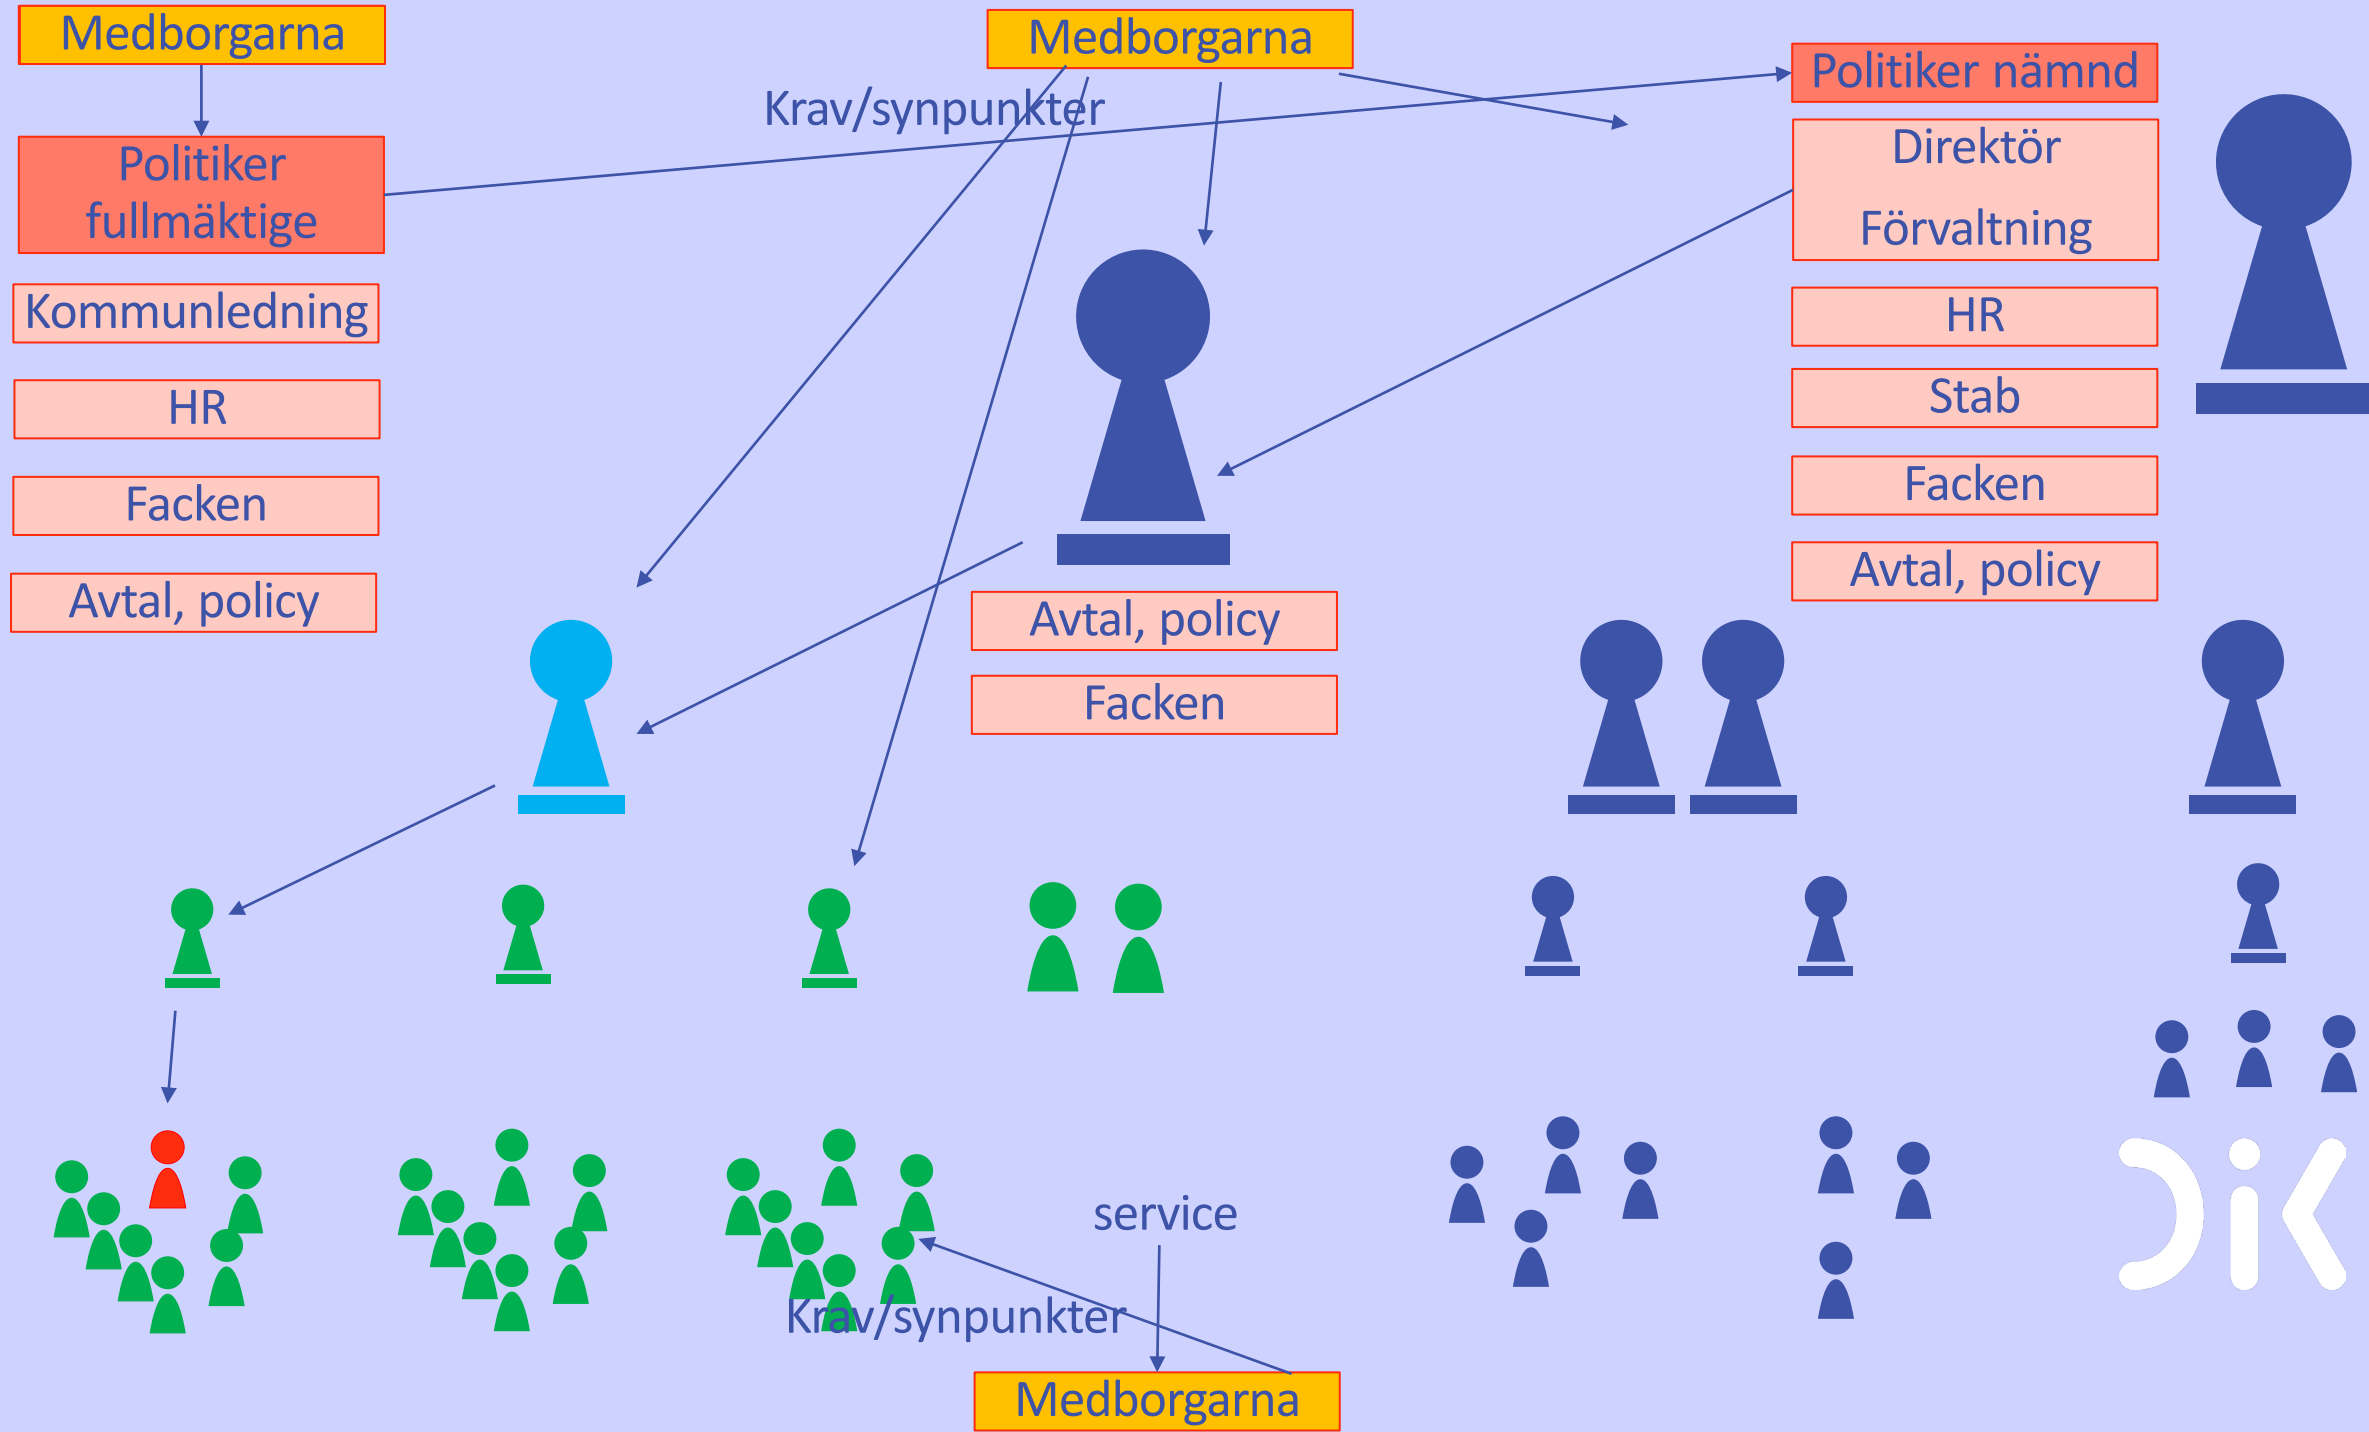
Medborgarna

Politiker fullmäktige

Kommunledning

HR

Facken

Avtal, policy

Medborgarna

Krav/synpunkter

Politiker nämnd

Direktör

Förvaltning

HR

Stab

Facken

Avtal, policy

Avtal, policy

Facken

service

Krav/synpunkter

Medborgarna